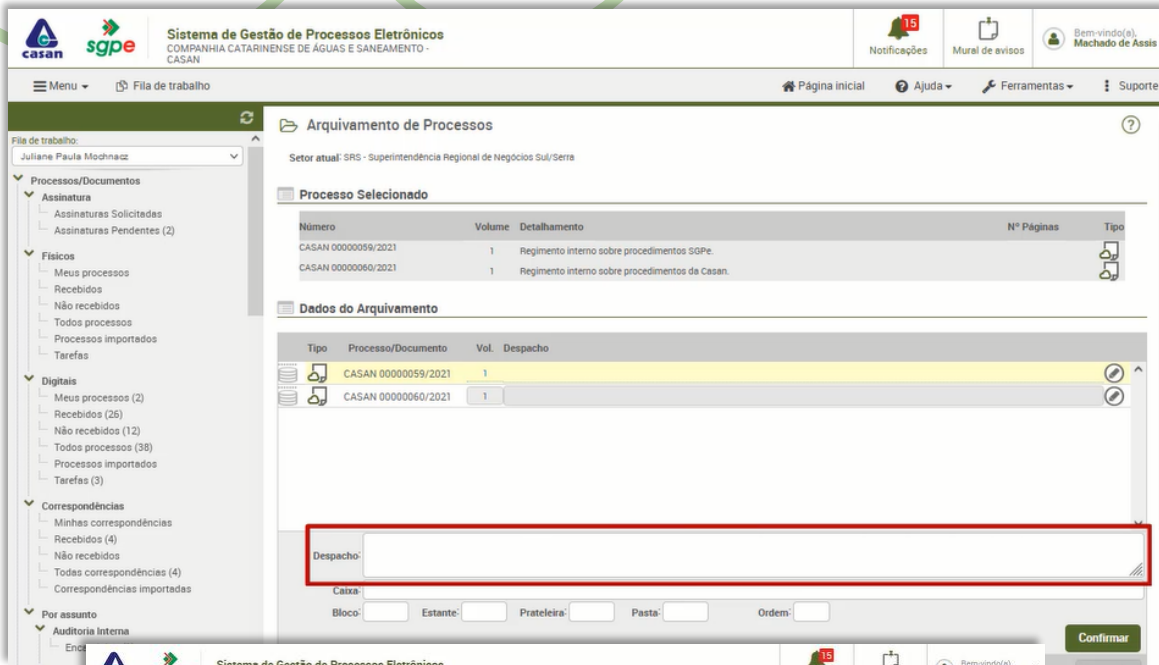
casan sgpe Sistema de Gestão de Processos Eletrônicos
COMPANHIA CATARINENSE DE ÁGUAS E SANEAMENTO - CASAN

15 Notificações | Mural de avisos | Bem-vindo(a), Machado de Assis

Menu | Fila de trabalho | Página inicial | Ajuda | Ferramentas | Suporte

Fila de trabalho:
Juliane Paula Mochnacz

Processos/Documentos
Assinatura
Assinaturas Solicitadas
Assinaturas Pendentes (2)
Físicos
Meus processos
Recebidos
Não recebidos
Todos processos
Processos importados
Tarefas
Digitais
Meus processos (2)
Recebidos (26)
Não recebidos (12)
Todos processos (38)
Processos importados
Tarefas (3)
Correspondências
Minhas correspondências
Recebidos (4)
Não recebidos
Todas correspondências (4)
Correspondências importadas
Por assunto
Auditoria Interna
Enc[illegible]

Arquivamento de Processos

Setor atual: SRS - Superintendência Regional de Negócios Sul/Serra

Processo Selecionado

| Número | Volume | Detalhamento | Nº Páginas | Tipo |
|---|---|---|---|---|
| CASAN 00000059/2021 | 1 | Regimento interno sobre procedimentos SGPe. | | |
| CASAN 00000060/2021 | 1 | Regimento interno sobre procedimentos da Casan. | | |

Dados do Arquivamento

| Tipo | Processo/Documento | Vol. | Despacho |
|---|---|---|---|
| | CASAN 00000059/2021 | 1 | |
| | CASAN 00000060/2021 | 1 | |

Despacho:
Caixa:
Bloco: Estante: Prateleira: Pasta: Ordem:

Confirmar

Sistema de Gestão de Processos Eletrônicos
15
Bem-vindo(a)